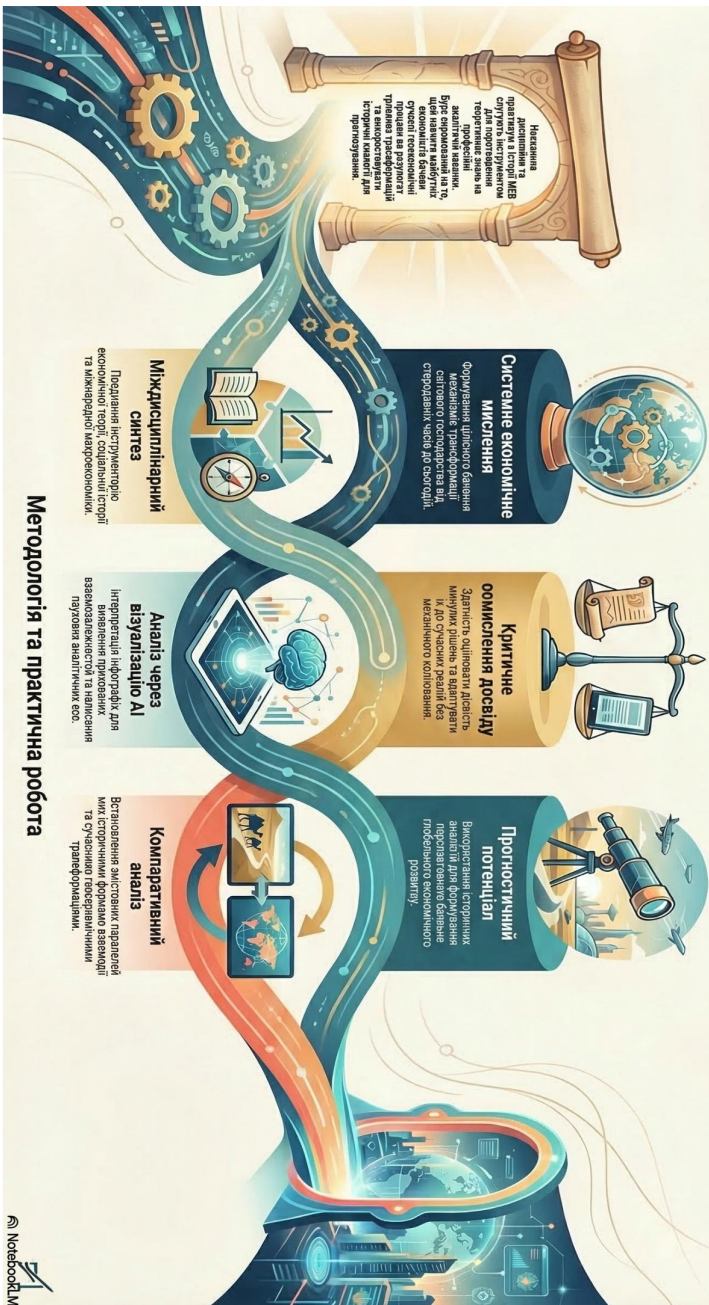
Методологія та практична робота

Наскання дисципліни та практикум з історії МЕВ слугують інструментом для поєднання теоретичних знань на професійні аналітичні навички. Бурє скерованиий на те, щоб навчити майбутніх економістів бачення сучасні геоекономічні процеси в розрізі тривалих трансформацій та використовувати історичні якості для прогнозування.

Системне економічне мислення
Формування цілісного бачення механізмів трансформації світового господарства від стародавніх часів до сьогодні.

Критичне осмислення досвіду
Здатність оцінювати досвід минулих рішень та адаптувати їх до сучасних реалій без механічного копіювання.

Прогностичний потенціал
Використання історичних аналізів для формування перспективного бачення глобального економічного розвитку.

Міждисциплінарний синтез
Поєднання інструментарію економічної теорії, соціальної історії та міжнародної макроекономіки.

Аналіз через візуалізацію AI
Інтерпретація інфографік для виявлення прихованих взаємозалежностей та написання наукових аналітичних есе.

Компаративний аналіз
Встановлення змістовних паралелей між історичними формами взаємодії та сучасними геоекономічними трансформаціями.

NotebookLM